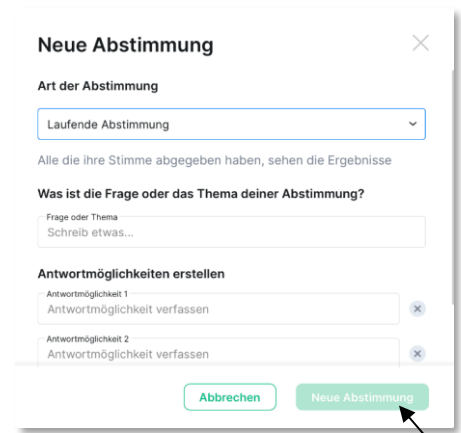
Neue Abstimmung

Art der Abstimmung

Laufende Abstimmung

Alle die ihre Stimme abgegeben haben, sehen die Ergebnisse

Was ist die Frage oder das Thema deiner Abstimmung?

Frage oder Thema
Schreib etwas...

Antwortmöglichkeiten erstellen

Antwortmöglichkeit 1
Antwortmöglichkeit verfassen

Antwortmöglichkeit 2
Antwortmöglichkeit verfassen

Abbrechen

Neue Abstimmung